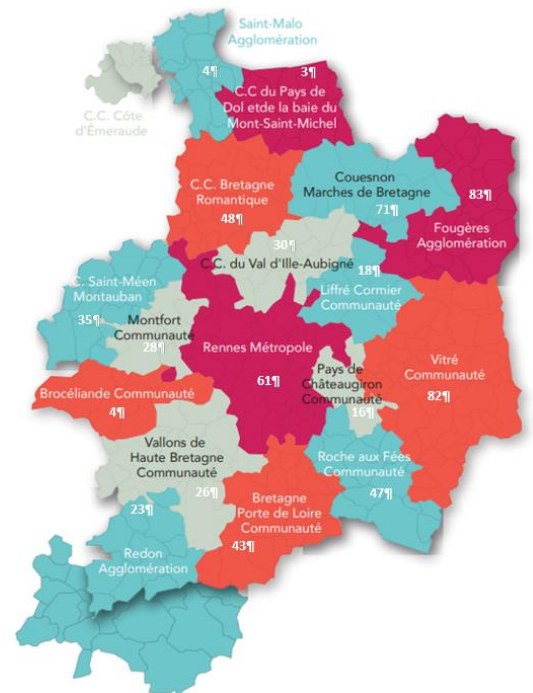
Saint-Malo Agglomération

4¶

3¶

C.C du Pays de Dol etde la baie du Mont-Saint-Michel

C.C. Côte d'Émeraude

C.C. Bretagne Romantique

48¶

Couesnon Marches de Bretagne

71¶

83¶

Fougères Agglomération

30¶

C.C. du Val d'Ille-Aubigné

18¶

C. Saint-Méen Montauban

35¶

Montfort Communauté

28¶

Liffré Cormier Communauté

Rennes Métropole

61¶

Pays de Châteaugiron Communauté

16¶

Vitré Communauté

82¶

Brocéliande Communauté

4¶

Vallons de Haute Bretagne Communauté

26¶

Roche aux Fées Communauté

47¶

23¶

Bretagne Porte de Loire Communauté

43¶

Redon Agglomération